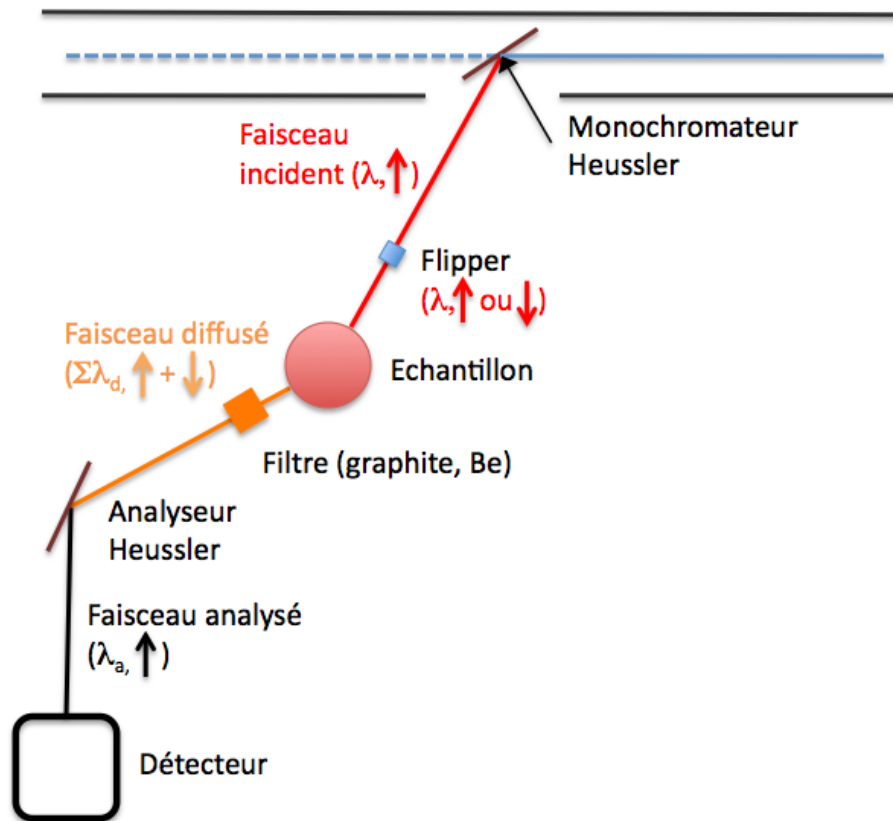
Monochromateur Heussler

Faisceau incident ($\lambda$, $\uparrow$)

Flipper ($\lambda$, $\uparrow$ ou $\downarrow$)

Faisceau diffusé ($\Sigma\lambda_{d}$, $\uparrow$ + $\downarrow$)

Echantillon

Filtre (graphite, Be)

Analyseur Heussler

Faisceau analysé ($\lambda_{a}$, $\uparrow$)

Détecteur